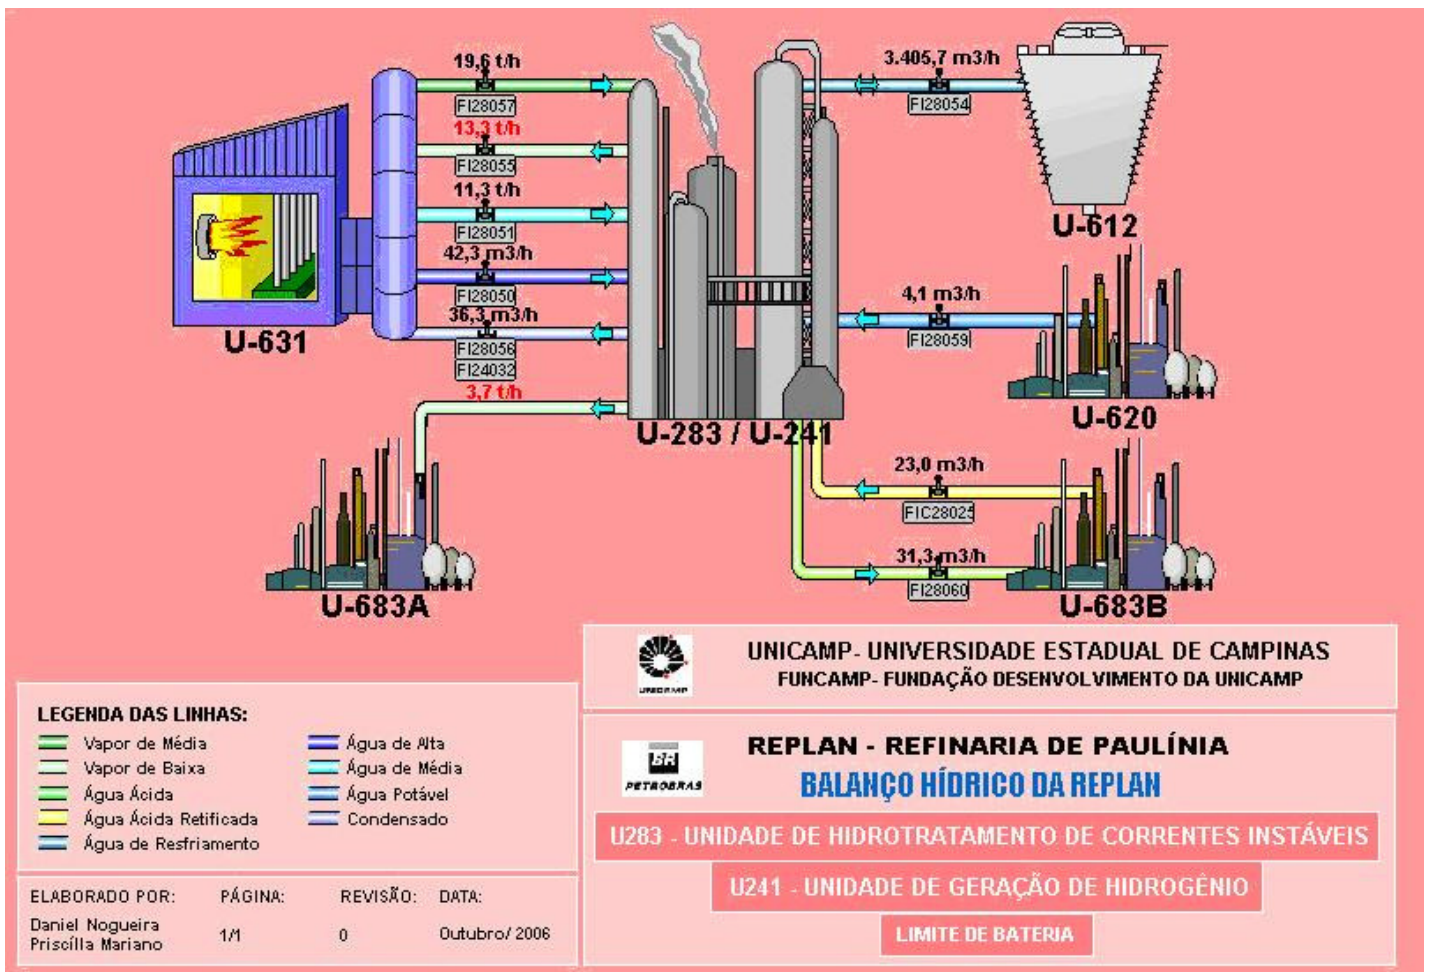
19,6 t/h
FI28057
13,3 t/h
FI28055
11,3 t/h
FI28051
42,3 m3/h
FI28050
36,3 m3/h
FI28056
FI24032
3,7 t/h

U-631

3.405,7 m3/h
FI28054
U-612

4,1 m3/h
FI28059
U-620

U-283 / U-241

23,0 m3/h
FIC28025
31,3 m3/h
FI28060
U-683B

U-683A

UNICAMP- UNIVERSIDADE ESTADUAL DE CAMPINAS
FUNCAMP- FUNDAÇÃO DESENVOLVIMENTO DA UNICAMP

LEGENDA DAS LINHAS:
Vapor de Média
Vapor de Baixa
Água Ácida
Água Ácida Retificada
Água de Resfriamento
Água de Alta
Água de Média
Água Potável
Condensado

BR
PETROBRAS
REPLAN - REFINARIA DE PAULÍNIA
BALANÇO HÍDRICO DA REPLAN
U283 - UNIDADE DE HIDROTRATAMENTO DE CORRENTES INSTÁVEIS
U241 - UNIDADE DE GERAÇÃO DE HIDROGÊNIO
LIMITE DE BATERIA

| ELABORADO POR: | PÁGINA: | REVISÃO: | DATA: |
|---|---|---|---|
| Daniel Nogueira Priscilla Mariano | 1/1 | 0 | Outubro/ 2006 |